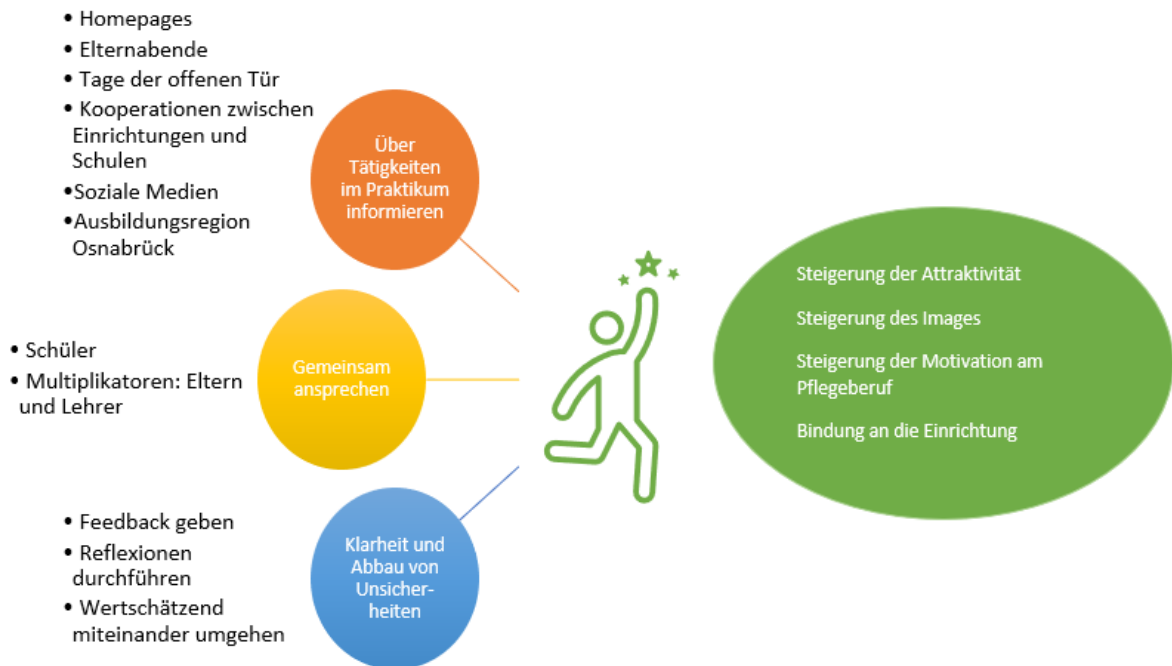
• Homepages
• Elternabende
• Tage der offenen Tür
• Kooperationen zwischen Einrichtungen und Schulen
• Soziale Medien
• Ausbildungsregion Osnabrück

Über Tätigkeiten im Praktikum informieren

• Schüler
• Multiplikatoren: Eltern und Lehrer

Gemeinsam ansprechen

• Feedback geben
• Reflexionen durchführen
• Wertschätzend miteinander umgehen

Klarheit und Abbau von Unsicherheiten

Steigerung der Attraktivität

Steigerung des Images

Steigerung der Motivation am Pflegeberuf

Bindung an die Einrichtung